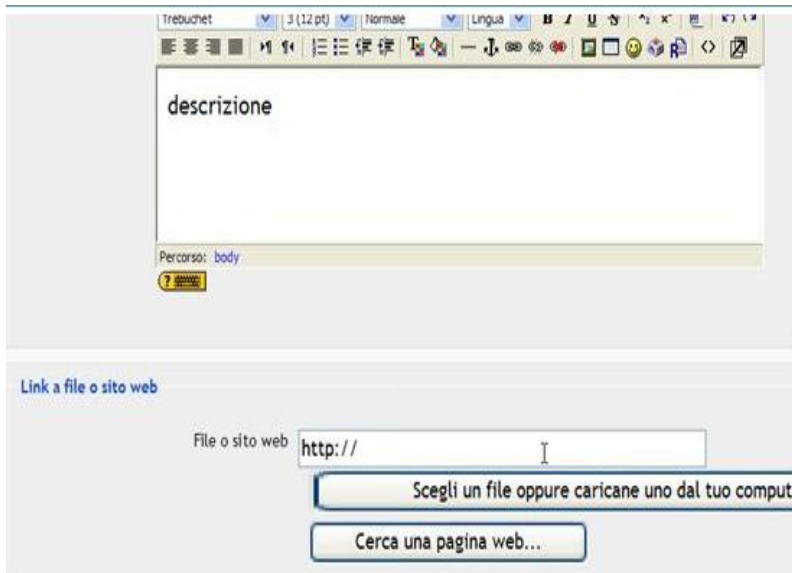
Trebuchet | 3 (12 pt) | Normale | Lingua | B I U S

descrizione

Percorso: body

Link a file o sito web

File o sito web http://

Scegli un file oppure caricane uno dal tuo comput

Cerca una pagina web...